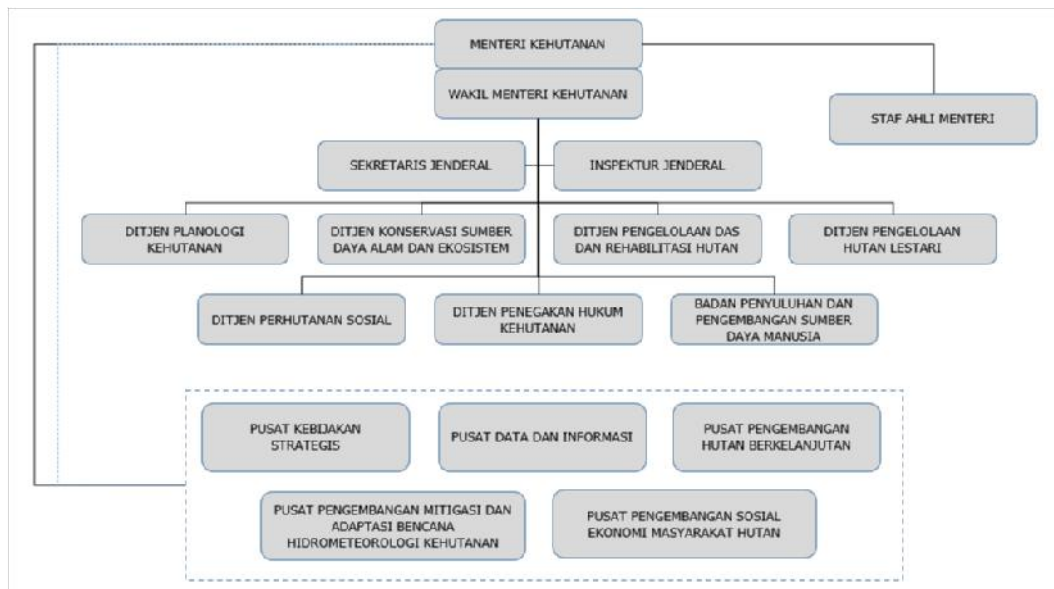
MENTERI KEHUTANAN

WAKIL MENTERI KEHUTANAN

STAF AHLI MENTERI

SEKRETARIS JENDERAL

INSPEKTUR JENDERAL

DITJEN PLANOLOGI KEHUTANAN

DITJEN KONSERVASI SUMBER DAYA ALAM DAN EKOSISTEM

DITJEN PENGELOLAAN DAS DAN REHABILITASI HUTAN

DITJEN PENGELOLAAN HUTAN LESTARI

DITJEN PERHUTANAN SOSIAL

DITJEN PENEGAKAN HUKUM KEHUTANAN

BADAN PENYULUHAN DAN PENGEMBANGAN SUMBER DAYA MANUSIA

PUSAT KEBIJAKAN STRATEGIS

PUSAT DATA DAN INFORMASI

PUSAT PENGEMBANGAN HUTAN BERKELANJUTAN

PUSAT PENGEMBANGAN MITIGASI DAN ADAPTASI BENCANA HIDROMETEOROLOGI KEHUTANAN

PUSAT PENGEMBANGAN SOSIAL EKONOMI MASYARAKAT HUTAN